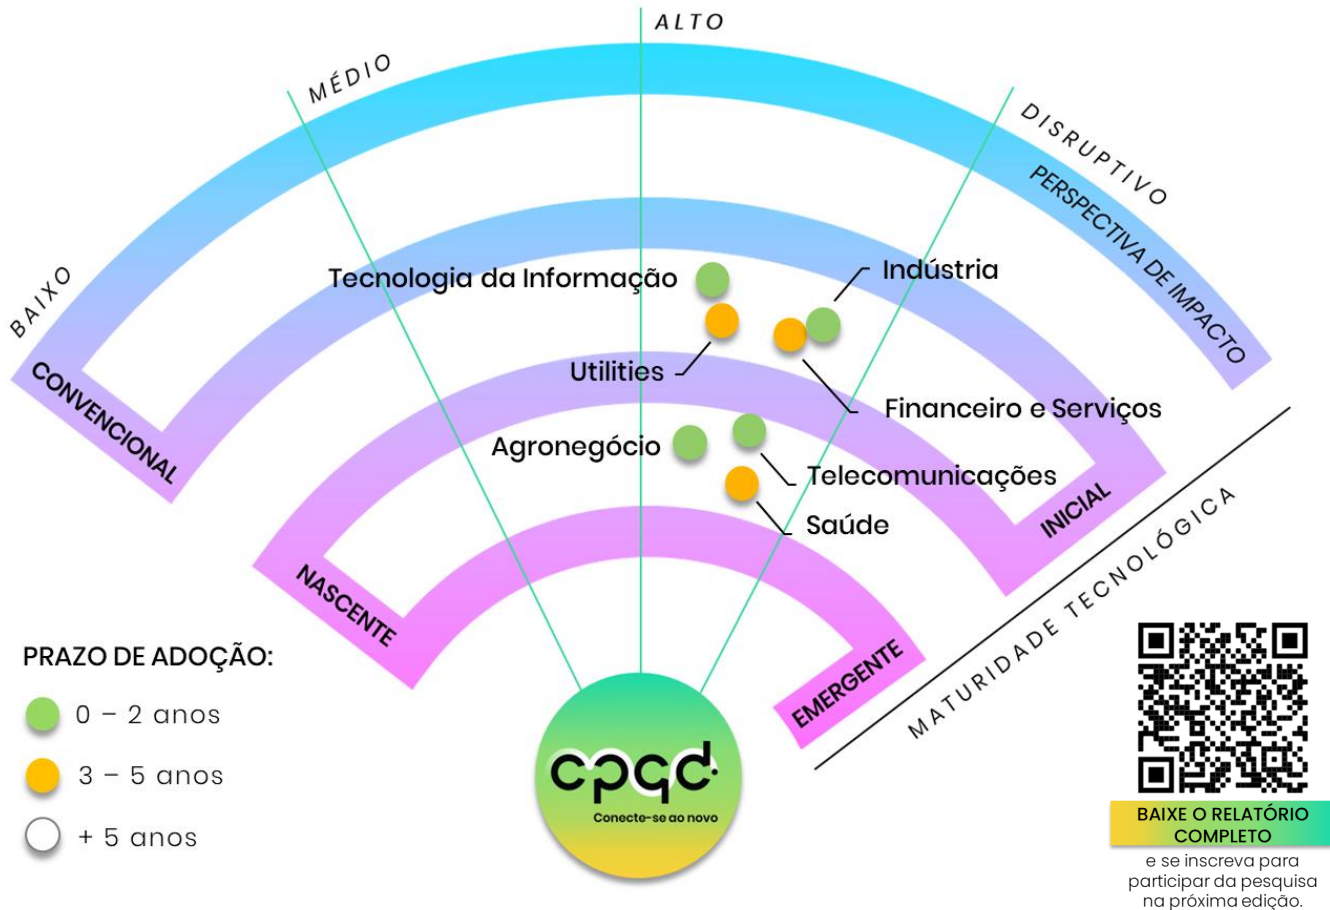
ALTO
MÉDIO
DISRUPTIVO
PERSPECTIVA DE IMPACTO
BAIXO
CONVENCIONAL
Tecnologia da Informação
Indústria
Utilities
Financeiro e Serviços
Agronegócio
Telecomunicações
Saúde
INICIAL
NASCENTE
EMERGENTE
MATURIDADE TECNOLÓGICA
PRAZO DE ADOÇÃO:
0 – 2 anos
3 – 5 anos
+ 5 anos
cpqd
Conecte-se ao novo
BAIXE O RELATÓRIO COMPLETO
e se inscreva para participar da pesquisa na próxima edição.